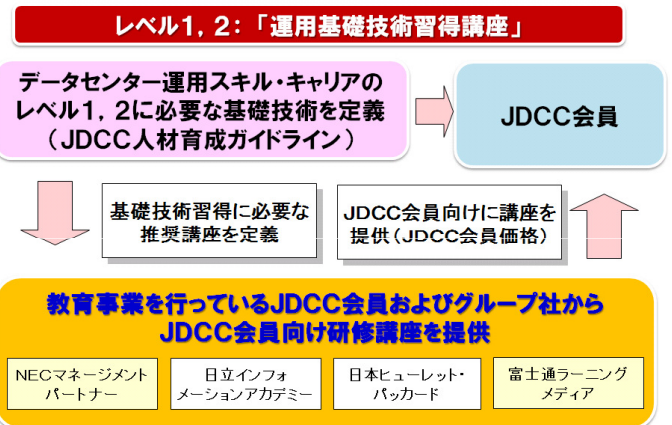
レベル1，2：「運用基礎技術習得講座」

データセンター運用スキル・キャリアのレベル1，2に必要な基礎技術を定義（JDCC人材育成ガイドライン）

JDCC会員

基礎技術習得に必要な推奨講座を定義

JDCC会員向けに講座を提供（JDCC会員価格）

教育事業を行っているJDCC会員およびグループ社からJDCC会員向け研修講座を提供

NECマネージメントパートナー

日立インフォメーションアカデミー

日本ヒューレット・パッカード

富士通ラーニングメディア